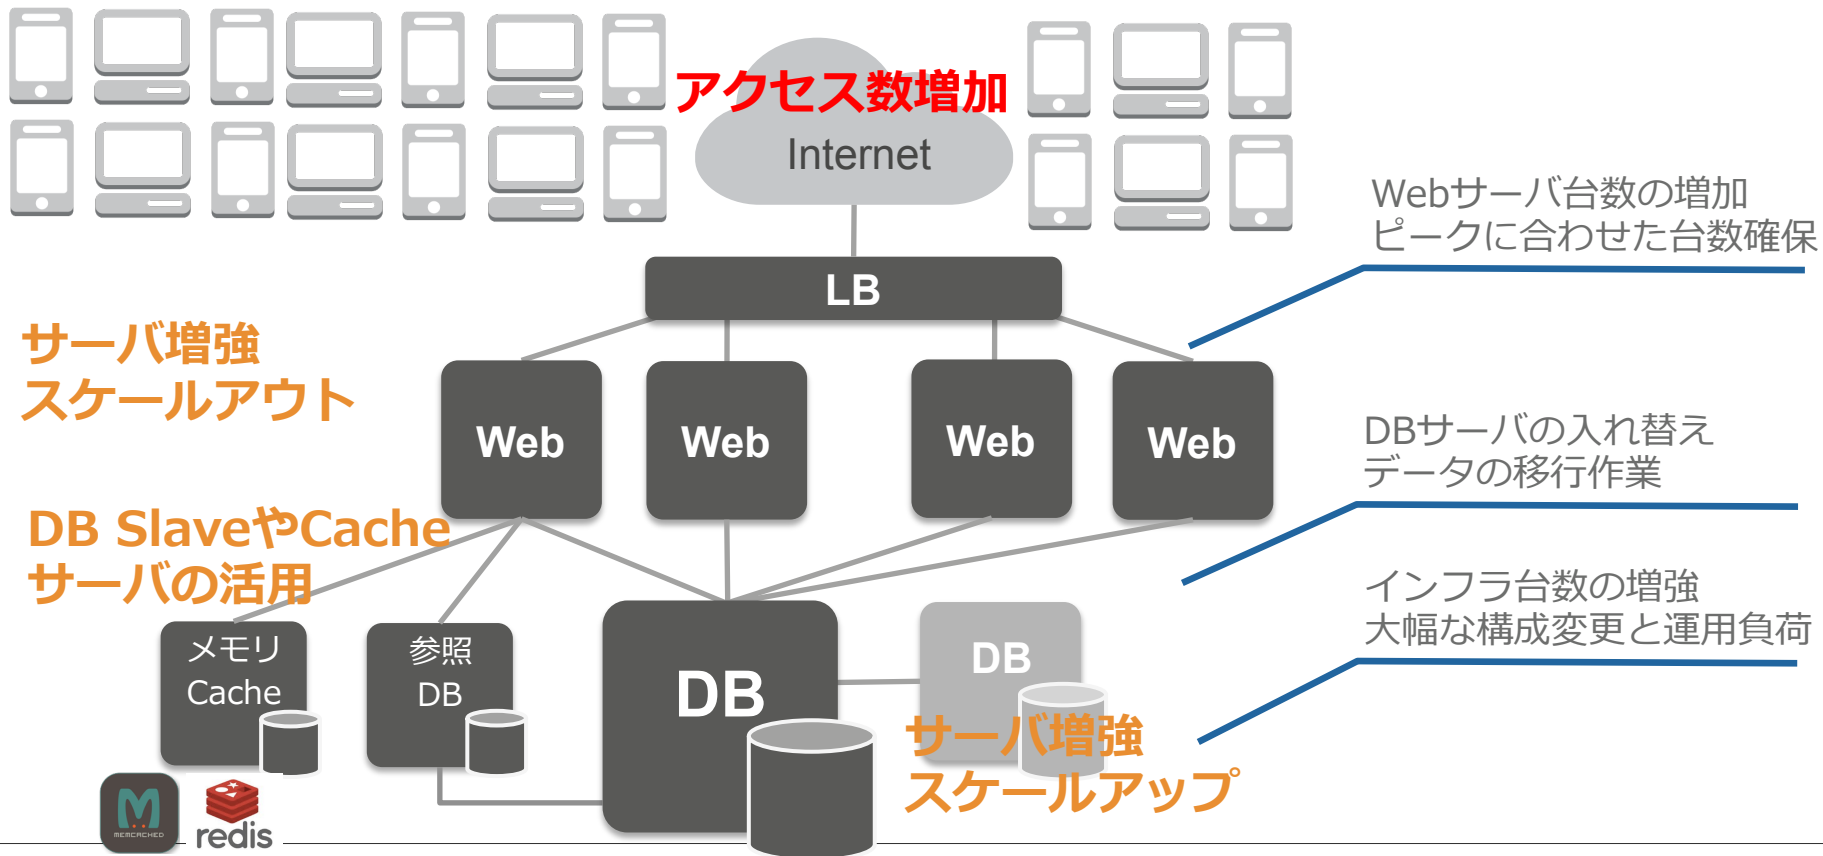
アクセス数増加
Internet

Webサーバ台数の増加
ピークに合わせた台数確保

LB

サーバ増強
スケールアウト

Web
Web
Web
Web

DBサーバの入れ替え
データの移行作業

DB SlaveやCache
サーバの活用

インフラ台数の増強
大幅な構成変更と運用負荷

メモリ
Cache

参照
DB

DB

DB

サーバ増強
スケールアップ

MEMCACHED
redis